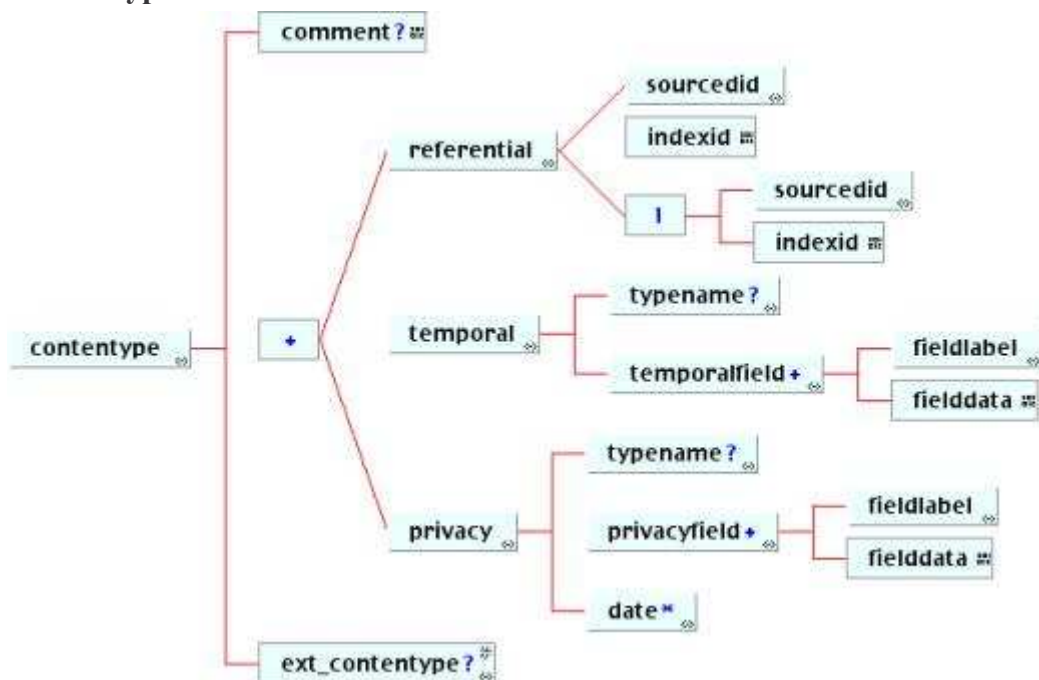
comment?

contentype

+

referential

sourcedid

indexid

|

sourcedid

indexid

temporal

typename?

temporalfield+

fieldlabel

fielddata

privacy

typename?

privacyfield+

fieldlabel

fielddata

date*

ext_contentype?